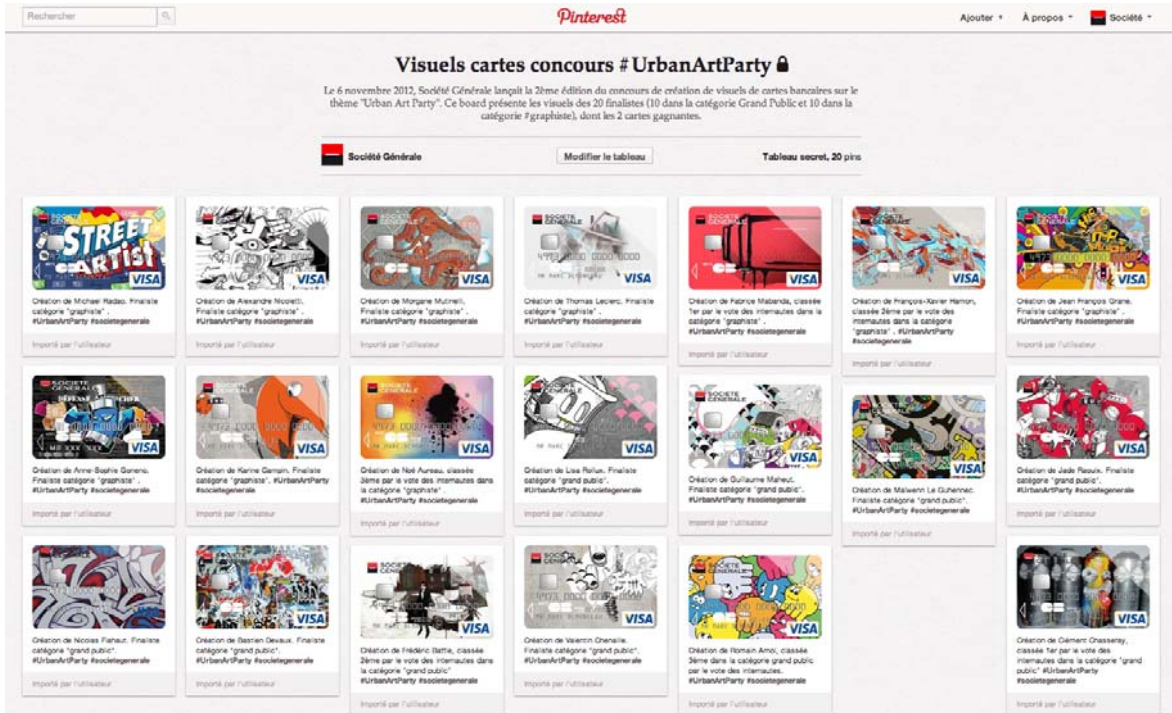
Rechercher

Pinterest

Ajouter ▾ À propos ▾ Société ▾

Visuels cartes concours #UrbanArtParty

Le 6 novembre 2012, Société Générale lançait la 2ème édition du concours de création de visuels de cartes bancaires sur le thème "Urban Art Party". Ce board présente les visuels des 20 finalistes (10 dans la catégorie Grand Public et 10 dans la catégorie #graphiste), dont les 2 cartes gagnantes.

Société Générale

Modifier le tableau

Tableau secret, 20 pins

STREET ARTIST VISA

Création de Michael Radao. Finaliste catégorie "graphiste" . #UrbanArtParty #societegenerale

Importé par l'utilisateur

VISA

Création de Alexandre Nicoletti. Finaliste catégorie "graphiste" . #UrbanArtParty #societegenerale

Importé par l'utilisateur

VISA

Création de Morgane Mutinelli. Finaliste catégorie "graphiste" . #UrbanArtParty #societegenerale

Importé par l'utilisateur

VISA

Création de Thomas Leclerc. Finaliste catégorie "graphiste" . #UrbanArtParty #societegenerale

Importé par l'utilisateur

VISA

Création de Fabrice Mabanda, classée 1er par le vote des internautes dans la catégorie "graphiste" . #UrbanArtParty #societegenerale

Importé par l'utilisateur

VISA

Création de François-Xavier Hamon, classée 2ème par le vote des internautes dans la catégorie "graphiste" . #UrbanArtParty #societegenerale

Importé par l'utilisateur

VISA

Création de Jean François Grane. Finaliste catégorie "graphiste" . #UrbanArtParty #societegenerale

Importé par l'utilisateur

VISA

Création de Anne-Sophie Gonera. Finaliste catégorie "graphiste" . #UrbanArtParty #societegenerale

Importé par l'utilisateur

VISA

Création de Karine Gampin. Finaliste catégorie "graphiste". #UrbanArtParty #societegenerale

Importé par l'utilisateur

VISA

Création de Noé Aureau, classée 3ème par le vote des internautes dans la catégorie "graphiste" . #UrbanArtParty #societegenerale

Importé par l'utilisateur

VISA

Création de Lisa Rollus. Finaliste catégorie "grand public". #UrbanArtParty #societegenerale

Importé par l'utilisateur

VISA

Création de Guillaume Maheut. Finaliste catégorie "grand public". #UrbanArtParty #societegenerale

Importé par l'utilisateur

VISA

Création de Malwenn Le Guhennec. Finaliste catégorie "grand public". #UrbanArtParty #societegenerale

Importé par l'utilisateur

VISA

Création de Jade Reoux. Finaliste catégorie "grand public". #UrbanArtParty #societegenerale

Importé par l'utilisateur

VISA

Création de Nicolas Fiahaut. Finaliste catégorie "grand public". #UrbanArtParty #societegenerale

Importé par l'utilisateur

VISA

Création de Bastien Devaux. Finaliste catégorie "grand public". #UrbanArtParty #societegenerale

Importé par l'utilisateur

VISA

Création de Frédéric Battle, classée 2ème par le vote des internautes dans la catégorie "grand public". #UrbanArtParty #societegenerale

Importé par l'utilisateur

VISA

Création de Valentin Chenaille. Finaliste catégorie "grand public". #UrbanArtParty #societegenerale

Importé par l'utilisateur

VISA

Création de Romain Amoi, classée 3ème dans la catégorie grand public par le vote des internautes. #UrbanArtParty #societegenerale

Importé par l'utilisateur

VISA

Création de Clément Chasseray, classée 1er par le vote des internautes dans la catégorie "grand public" #UrbanArtParty #societegenerale